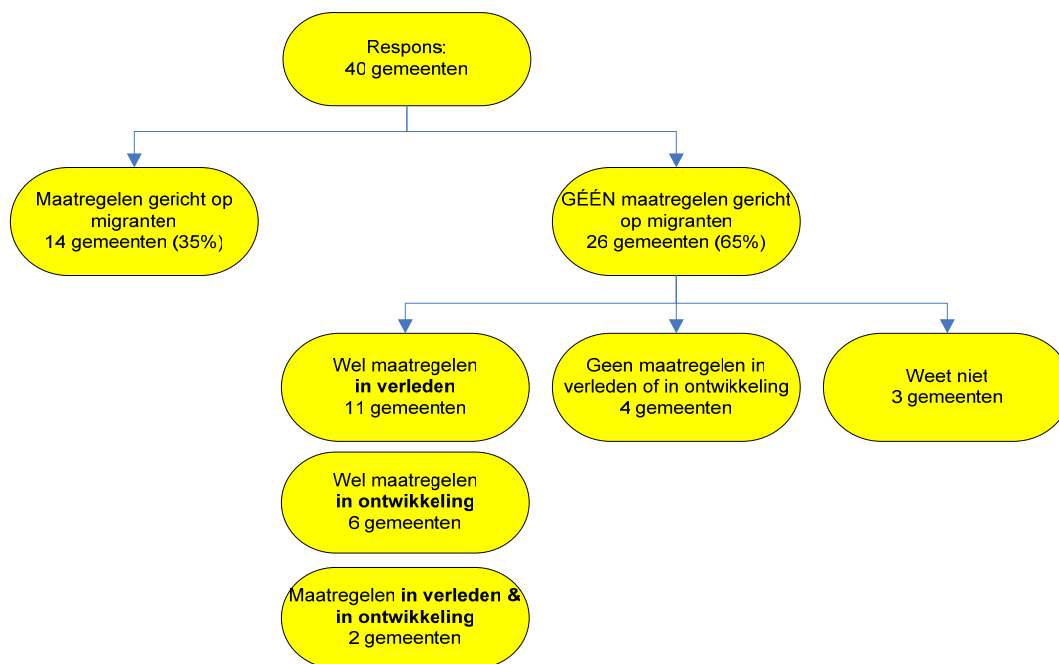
Respons:
40 gemeenten

Maatregelen gericht op migranten
14 gemeenten (35%)

GÉÉN maatregelen gericht op migranten
26 gemeenten (65%)

Wel maatregelen
in verleden
11 gemeenten

Geen maatregelen in verleden of in ontwikkeling
4 gemeenten

Weet niet
3 gemeenten

Wel maatregelen
in ontwikkeling
6 gemeenten

Maatregelen in verleden & in ontwikkeling
2 gemeenten